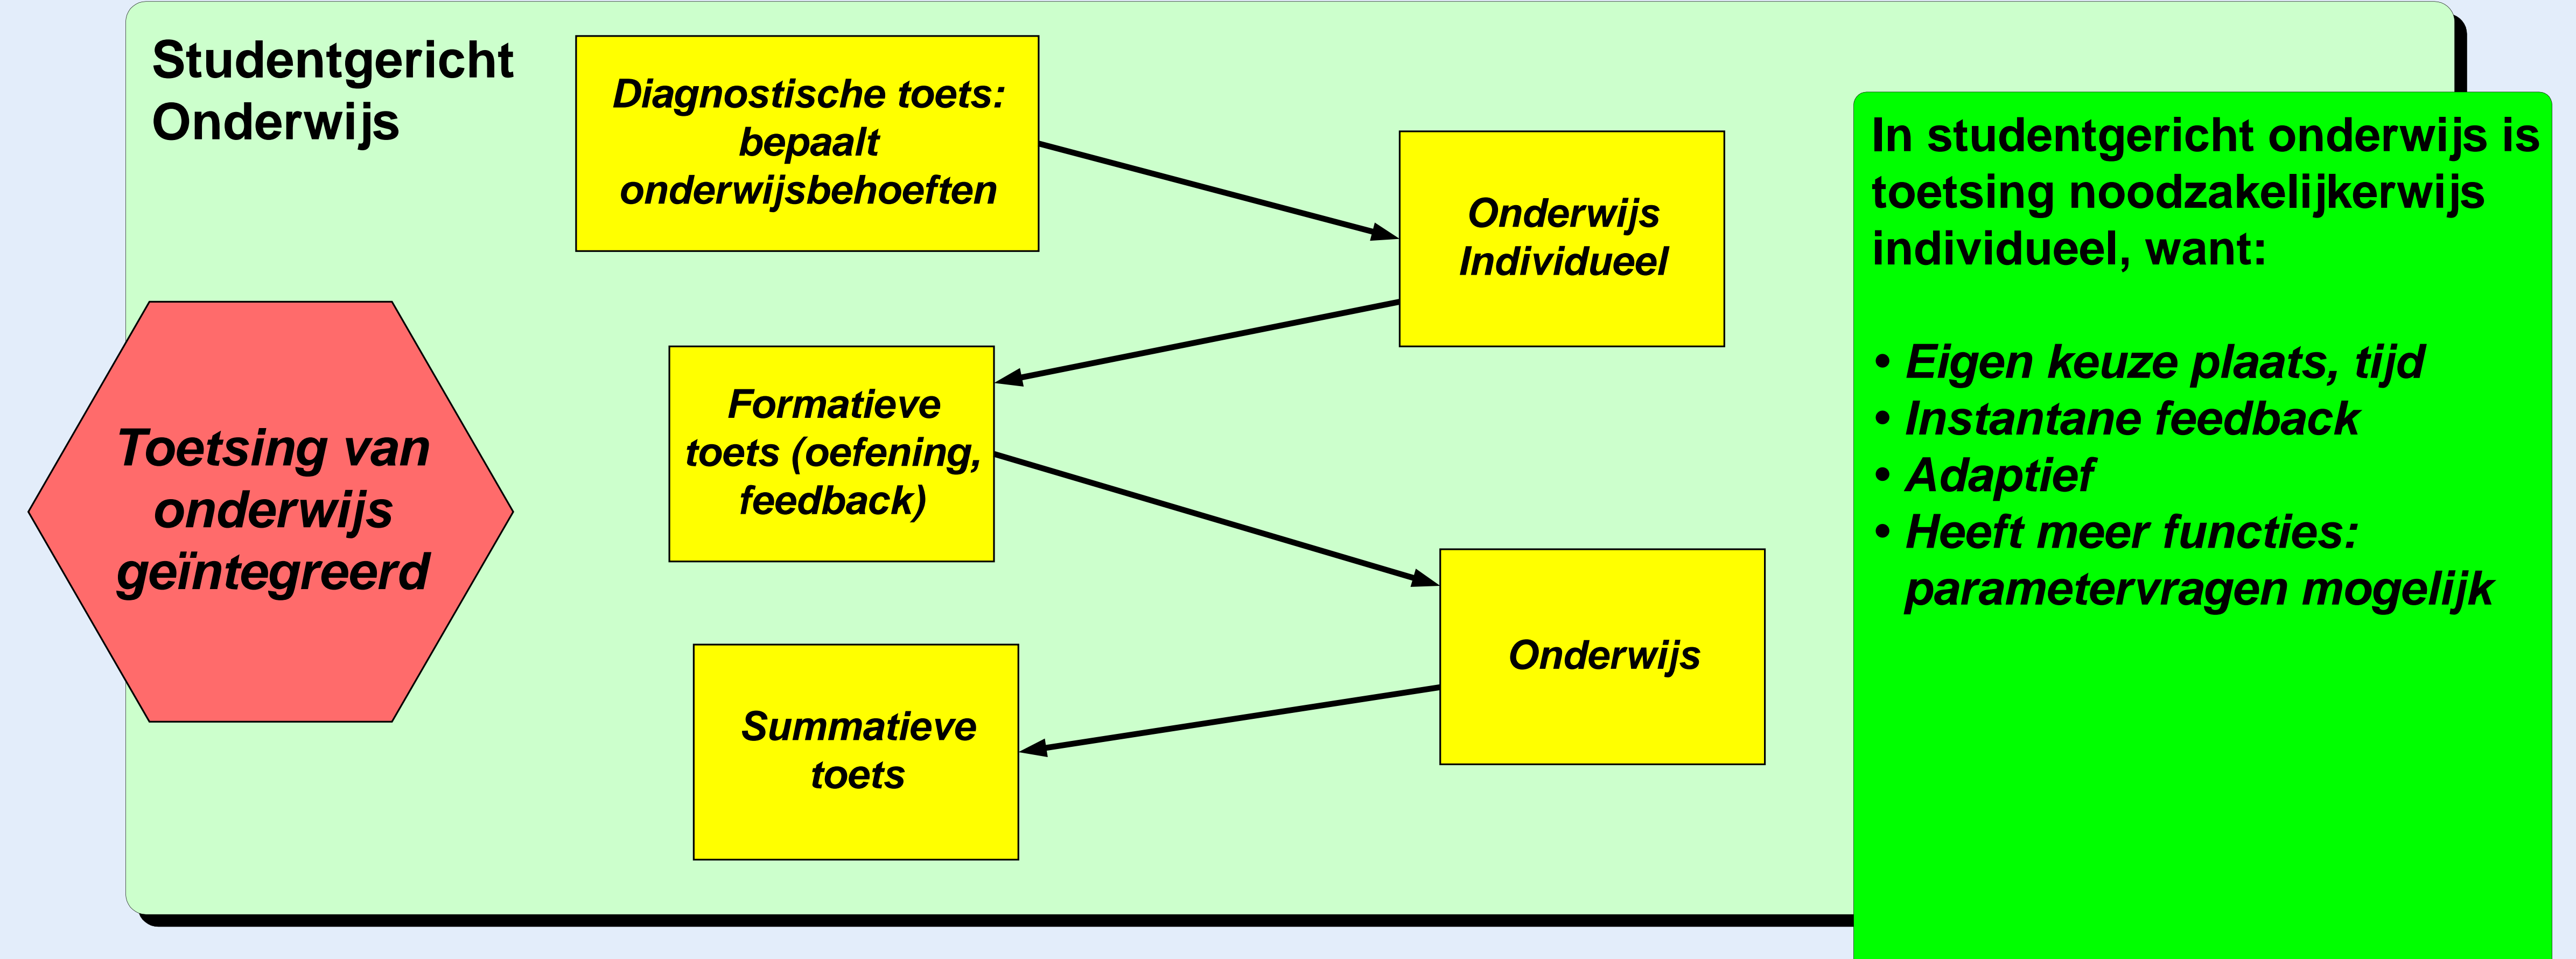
Studentgericht Onderwijs

Diagnostische toets: bepaalt onderwijsbehoeften

Onderwijs Individueel

Toetsing van onderwijs geïntegreerd

Formatieve toets (oefening, feedback)

Onderwijs

Summatieve toets

In studentgericht onderwijs is toetsing noodzakelijkerwijs individueel, want:

• Eigen keuze plaats, tijd
• Instantane feedback
• Adaptief
• Heeft meer functies: parametervragen mogelijk